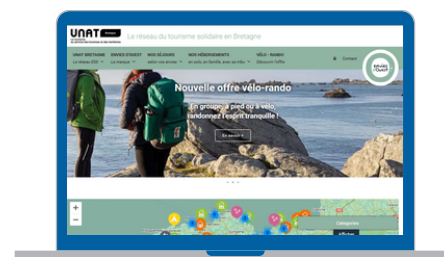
UNAT Bretagne

Le réseau du tourisme solidaire en Bretagne

UNAT BRETAGNE
Le réseau UNAT
La marque

BREIZH STOURST

NOS SÉJOURS
selon vos envies

NOS HÉBERGEMENTS
en solo, en famille, avec vos amis

VÉLO - RANDO
Découvrir l'offre

Contact

Nouvelle offre vélo-rando

En groupe, à pied ou à vélo, randonnez l'esprit tranquille !

En savoir +

+
−

Catégories

Afficher